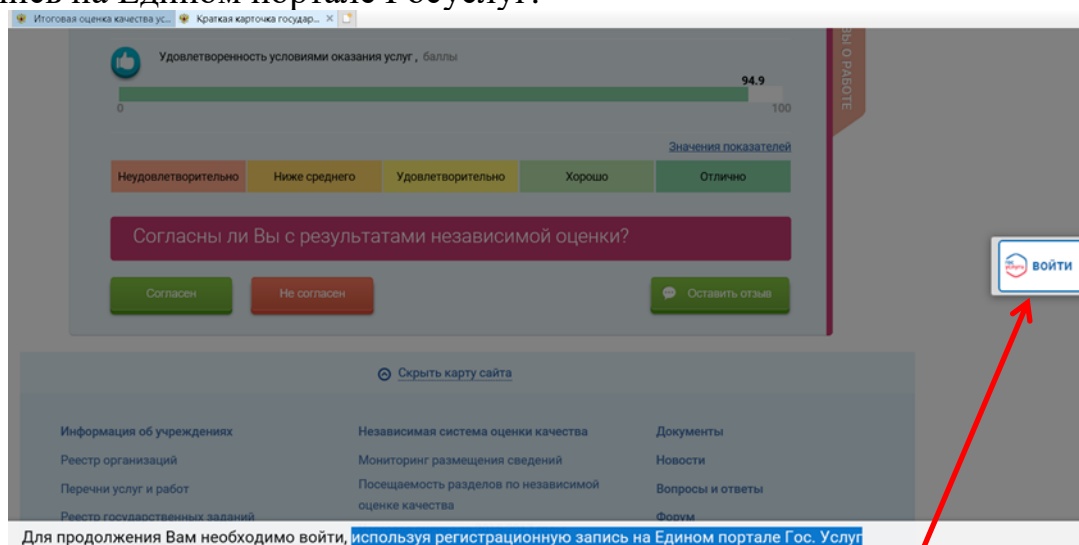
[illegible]ись на Едином портале Госуслуг.

Итоговая оценка качества ус... Краткая карточка государ...

Удовлетворенность условиями оказания услуг, баллы

94.9

0

100

ВЫ О РАБОТЕ

Значения показателей

| Неудовлетворительно | Ниже среднего | Удовлетворительно | Хорошо | Отлично |
|---|---|---|---|---|

Согласны ли Вы с результатами независимой оценки?

Согласен

Не согласен

Оставить отзыв

ВОЙТИ

Скрыть карту сайта

Информация об учреждениях

Реестр организаций

Перечни услуг и работ

Реестр государственных заданий

Независимая система оценки качества

Мониторинг размещения сведений

Посещаемость разделов по независимой оценке качества

Документы

Новости

Вопросы и ответы

Форум

Для продолжения Вам необходимо войти, используя регистрационную запись на Едином портале Гос. Услуг